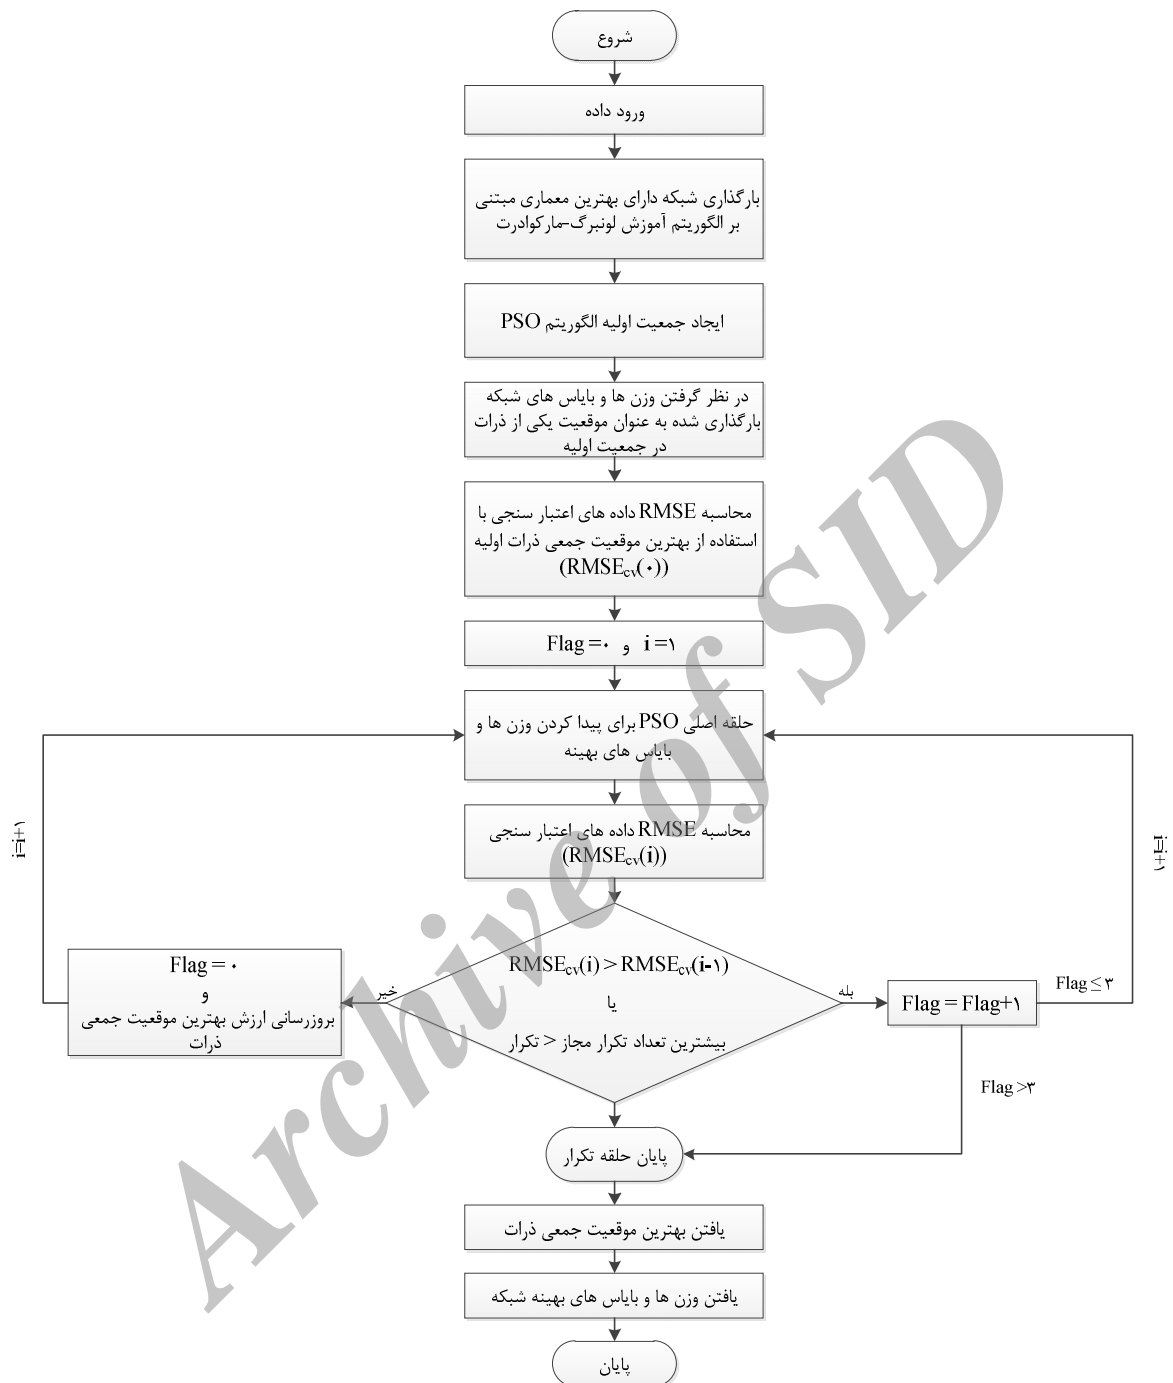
شروع

ورود داده

بارگذاری شبکه دارای بهترین معماری مبتنی بر الگوریتم آموزش لونبرگ-مارکوادرت

ایجاد جمعیت اولیه الگوریتم PSO

در نظر گرفتن وزن ها و بایاس های شبکه بارگذاری شده به عنوان موقعیت یکی از ذرات در جمعیت اولیه

محاسبه RMSE داده های اعتبار سنجی با استفاده از بهترین موقعیت جمعی ذرات اولیه $(RMSE_{cv}(۰))$

Flag =۰ و i =۱

حلقه اصلی PSO برای پیدا کردن وزن ها و بایاس های بهینه

i=i+۱

i=i+۱

محاسبه RMSE داده های اعتبار سنجی $(RMSE_{cv}(i))$

$RMSE_{cv}(i) > RMSE_{cv}(i-۱)$
یا
بیشترین تعداد تکرار مجاز < تکرار

خیر

Flag = ۰
و
بروزرسانی ارزش بهترین موقعیت جمعی ذرات

بله

Flag = Flag+۱

Flag ≤ ۳

Flag >۳

پایان حلقه تکرار

یافتن بهترین موقعیت جمعی ذرات

یافتن وزن ها و بایاس های بهینه شبکه

پایان

Archive of SID